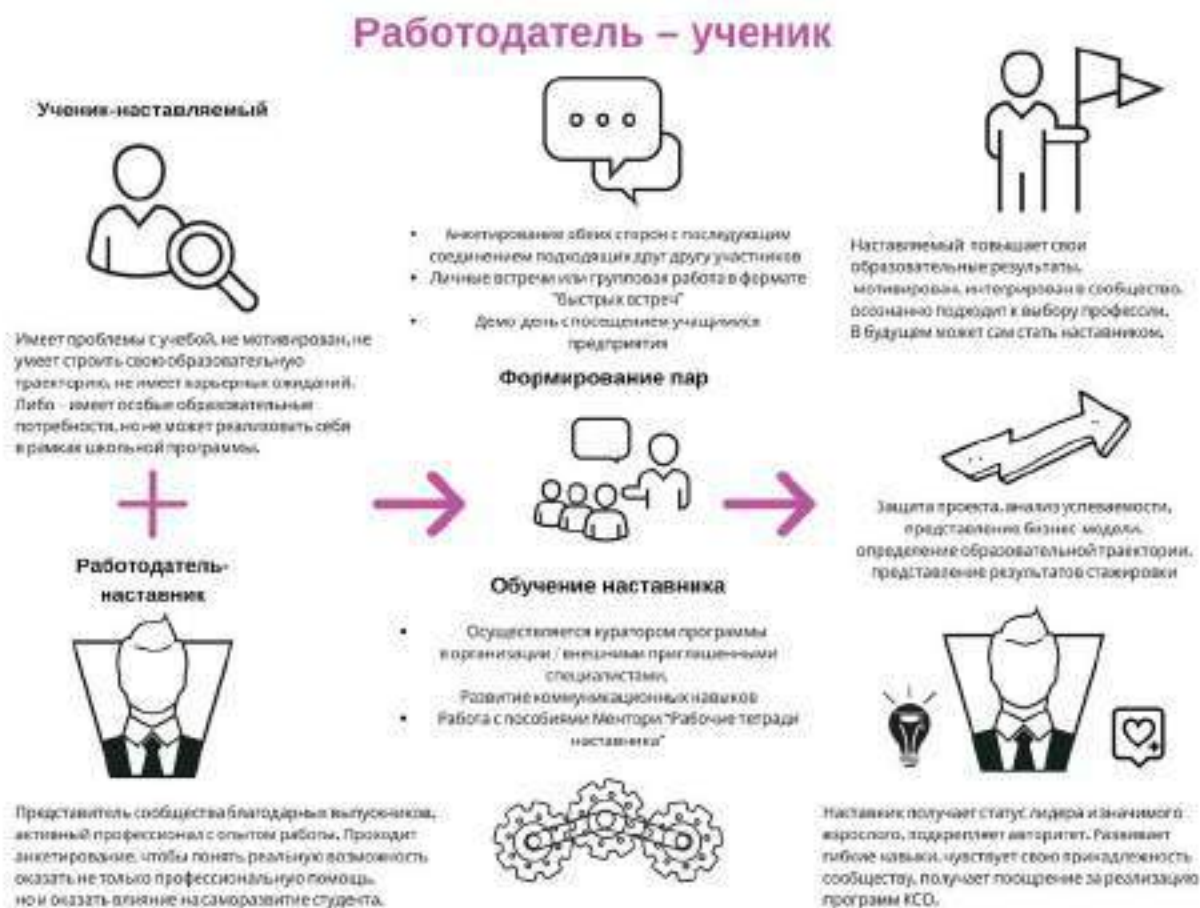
Работодатель – ученик

Ученик-наставляемый

Имеет проблемы с учебой, не мотивирован, не умеет строить свою образовательную траекторию, не имеет карьерных ожиданий. Либо - имеет особые образовательные потребности, но не может реализовать себя в рамках школьной программы.

Работодатель-наставник

Представитель сообщества благодарных выпускников, активный профессионал с опытом работы. Проходит анкетирование, чтобы понять реальную возможность оказать не только профессиональную помощь, но и оказать влияние на саморазвитие студента.

- Анкетирование обеих сторон с последующим соединением подходящих друг другу участников
- Личные встречи или групповая работа в формате "быстрых встреч"
- Демо день с посещением учащимися предприятия

Формирование пар

Обучение наставника

- Осуществляется куратором программы в организации / внешними приглашенными специалистами.
Развитие коммуникационных навыков
- Работа с пособиями Ментори "Рабочие тетради наставника"

Наставляемый повышает свои образовательные результаты, мотивирован, интегрирован в сообщество, осознанно подходит к выбору профессии. В будущем может сам стать наставником.

Защита проекта, анализ успеваемости, представление бизнес модели, определение образовательной траектории, представление результатов стажировки

Наставник получает статус лидера и значимого взрослого, подкрепляет авторитет. Развивает гибкие навыки, чувствует свою принадлежность сообществу, получает поощрение за реализацию программ КСО.